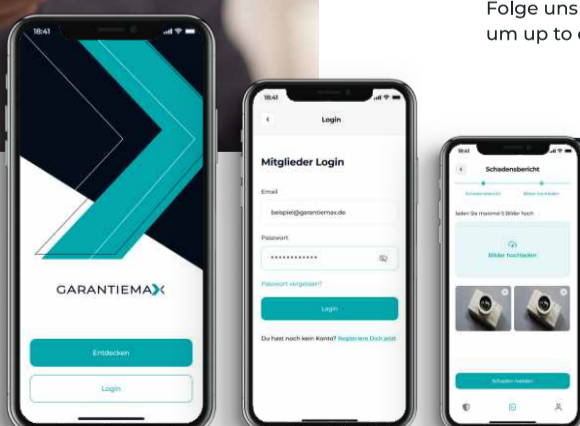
Folge uns
um up to d

18:41

GARANTIEMAX

Entdecken

Login

18:41

Login

Mitglieder Login

Email

beispiel@garantiemax.de

Passwort

••••••••••••

Passwort vergessen?

Login

Du hast noch kein Konto? Registriere Dich jetzt

18:41

Schadensbericht

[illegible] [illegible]

Laden Sie maximal 5 Bilder hoch

Bilder hochladen

Schaden melden